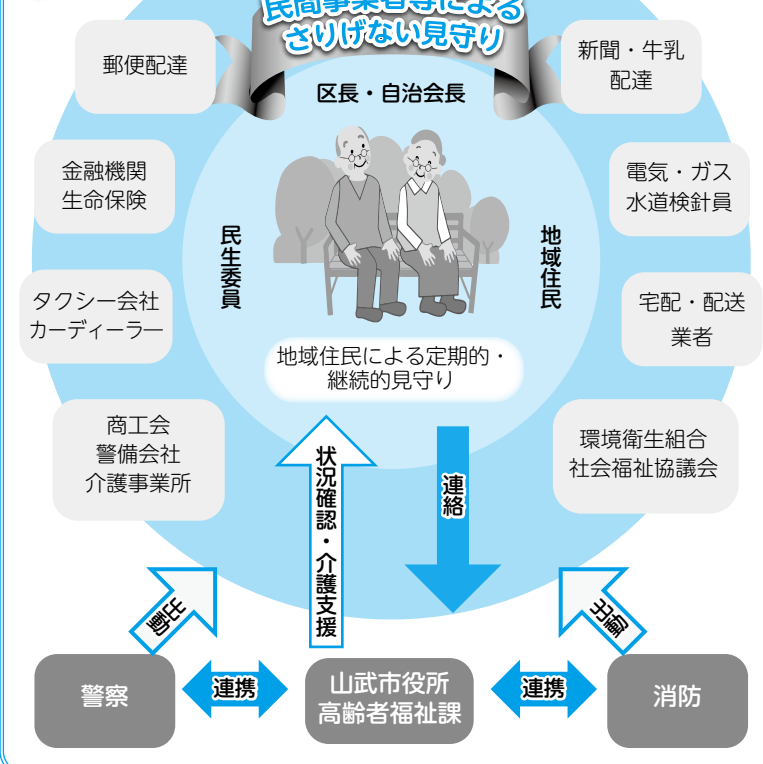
民間事業者等による
さりげない見守り

郵便配達

新聞・牛乳
配達

区長・自治会長

金融機関
生命保険

電気・ガス
水道検針員

民生委員

地域住民

タクシー会社
カーディーラー

宅配・配送
業者

地域住民による定期的・
継続的見守り

商工会
警備会社
介護事業所

環境衛生組合
社会福祉協議会

状況確認・介護支援

連絡

出動

出動

警察

連携

山武市役所
高齢者福祉課

連携

消防